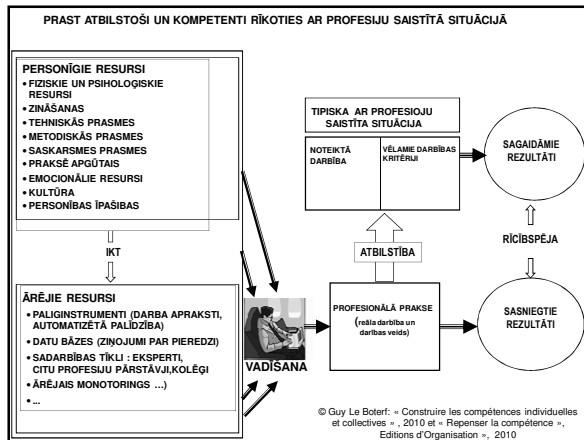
PRAST ATBILSTOŠI UN KOMPETENTI RĪKOTIES AR PROFESIJU SAISTĪTĀ SITUĀCIJĀ

PERSONĪGIE RESURSI
• FIZISKIE UN PSIHOLOĢISKIE RESURSI
• ZINĀŠANAS
• TEHNISKĀS PRASMES
• METODISKĀS PRASMES
• SASKARSMES PRASMES
• PRAKSĒ APGŪTAIS
• EMOCIONĀLIE RESURSI
• KULTŪRA
• PERSONĪBAS ĪPAŠĪBAS

IKT

ĀRĒJIE RESURSI
• PALĪGINSTRUMENTI (DARBA APRAKSTI, AUTOMATIZĒTĀ PALĪDZĪBA)
• DATU BĀZES (ZIŅOJUMI PAR PIEREDZI)
• SADARBĪBAS TĪKLI : EKSPERTI, CITU PROFESIJU PĀRSTĀVJI,KOLĒĢI
• ĀRĒJAIS MONOTORINGS ...)
• ...

VADĪŠANA

TIPISKA AR PROFESIOJU SAISTĪTA SITUĀCIJA

NOTEIKTĀ DARBĪBA

VĒLAMIE DARBĪBAS KRITĒRIJI

ATBILSTĪBA

PROFESIONĀLĀ PRAKSE
(reāla darbība un darbības veids)

SAGAIDĀMIE REZULTĀTI

RĪCĪBSPĒJA

SASNIEGTIE REZULTĀTI

© Guy Le Boterf: « Construire les compétences individuelles et collectives » , 2010 et « Repenser la compétence », Editions d'Organisation », 2010